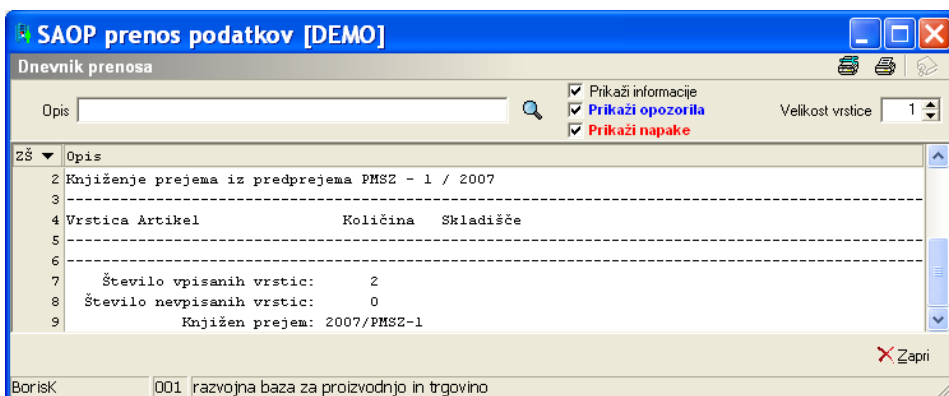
SAOP prenos podatkov [DEMO]

Dnevnik prenosa

Opis

Prikaži informacije
Prikaži opozorila
Prikaži napake

Velikost vrstice 1

| ZŠ | Opis |
|---|---|
| 2 | Knjiženje prejema iz predprejema PMSZ - 1 / 2007 |
| 3 | -------------------------------------------------------------------------------- |
| 4 | Vrstica Artikel Količina Skladišče |
| 5 | -------------------------------------------------------------------------------- |
| 6 | -------------------------------------------------------------------------------- |
| 7 | Število vpisanih vrstic: 2 |
| 8 | Število nevpisanih vrstic: 0 |
| 9 | Knjižen prejem: 2007/PMSZ-1 |

Zapri

BorisK | 001 | razvojna baza za proizvodnjo in trgovino